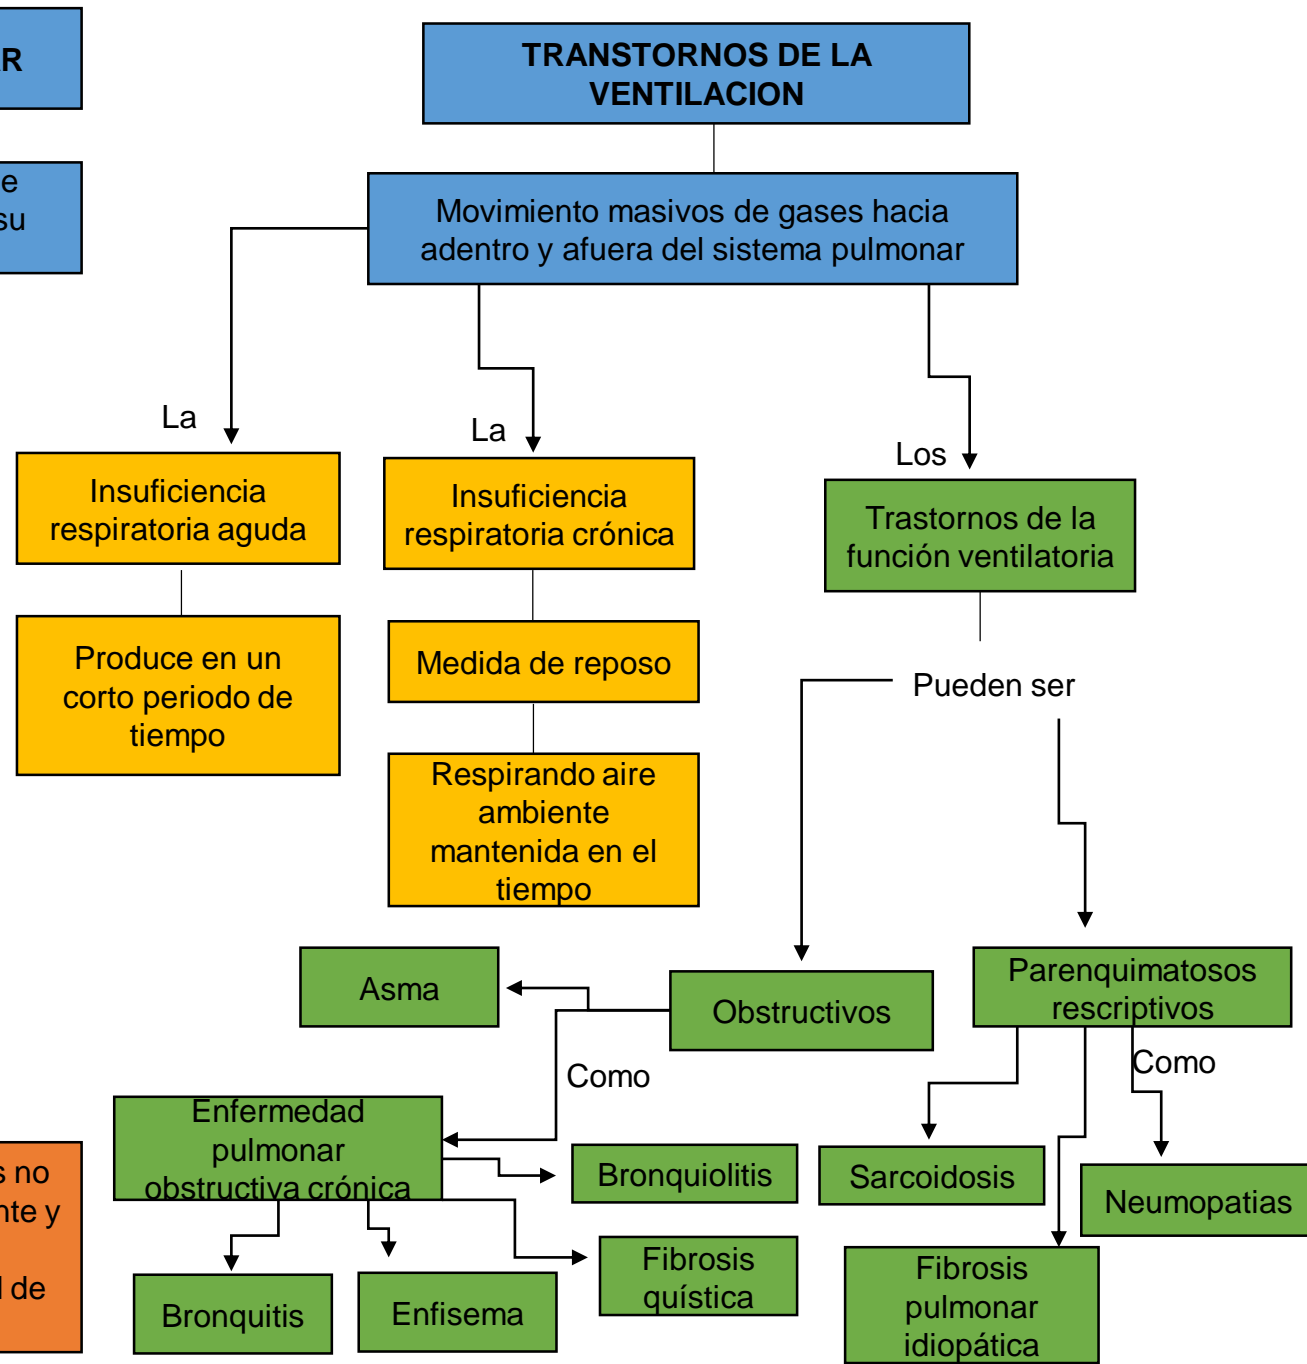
R

e
su

TRANSTORNOS DE LA VENTILACION

Movimiento masivos de gases hacia adentro y afuera del sistema pulmonar

La

Insuficiencia respiratoria aguda

Produce en un corto periodo de tiempo

La

Insuficiencia respiratoria crónica

Medida de reposo

Respirando aire ambiente mantenida en el tiempo

Los

Trastornos de la función ventilatoria

Pueden ser

Asma

Obstructivos

Como

Parenquimatosos rescriptivos

Como

Enfermedad pulmonar obstructiva crónica

Bronquiolitis

Sarcoidosis

Neumopatias

Bronquitis

Enfisema

Fibrosis quística

Fibrosis pulmonar idiopática

s no
nte y

l de